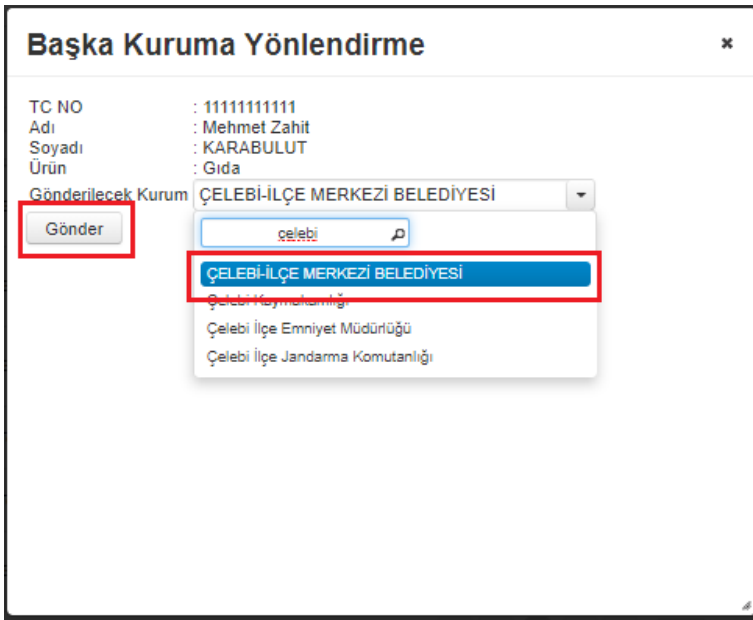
Başka Kuruma Yönlendirme

×

| | |
|---|---|
| TC NO | : 11111111111 |
| Adı | : Mehmet Zahit |
| Soyadı | : KARABULUT |
| Ürün | : Gıda |
| Gönderilecek Kurum | ÇELEBİ-İLÇE MERKEZİ BELEDİYESİ |

Gönder

çelebi

ÇELEBİ-İLÇE MERKEZİ BELEDİYESİ
Çelebi Kaymakamlığı
Çelebi İlçe Emniyet Müdürlüğü
Çelebi İlçe Jandarma Komutanlığı